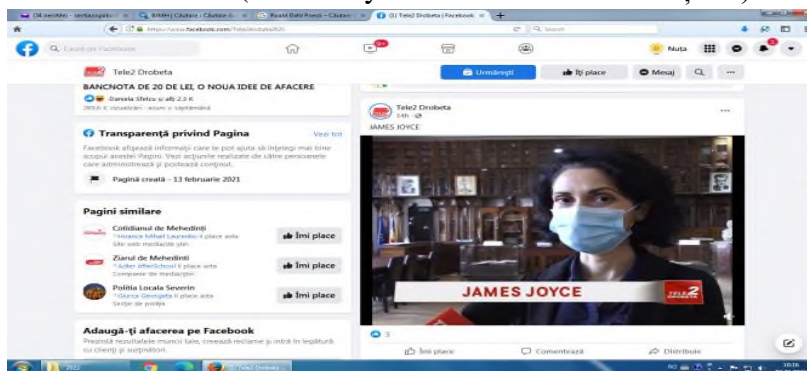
04 zerstörte - serbiascopio | BNMH | Căutare - Căutare | Ruxandra Bala Roesti - Căutare | (1) Tele2 Drobeta | Facebook

https://www.facebook.com/Tele2drobeta/

Căutați pe Facebook

Nuța

Tele2 Drobeta

Urmărești | Îți place | Mesaj

BANCNOTA DE 20 DE LEI, O NOUĂ IDEE DE AFACERE

Daniela Sfetcu și alți 2,3 K

Transparență privind Pagina

Vezi tot

Facebook afișează informații care te pot ajuta să înțelegi mai bine scopul acestei Pagini. Vezi acțiunile realizate de către persoanele care administrează și postează conținut.

Pagină creată - 13 februarie 2021

Pagini similare

Cotidianul de Mehedinți
Îmi place

Ziarul de Mehedinți
Îmi place

Poliția Locală Severin
Îmi place

Adaugă-ți afacerea pe Facebook

Prezintă rezultatele muncii tale, creează reclame și intră în legătură cu clienții și susținătorii.

Tele2 Drobeta
14h
JAMES JOYCE

JAMES JOYCE

TELE2

3

Îmi place | Comentează | Distribuie